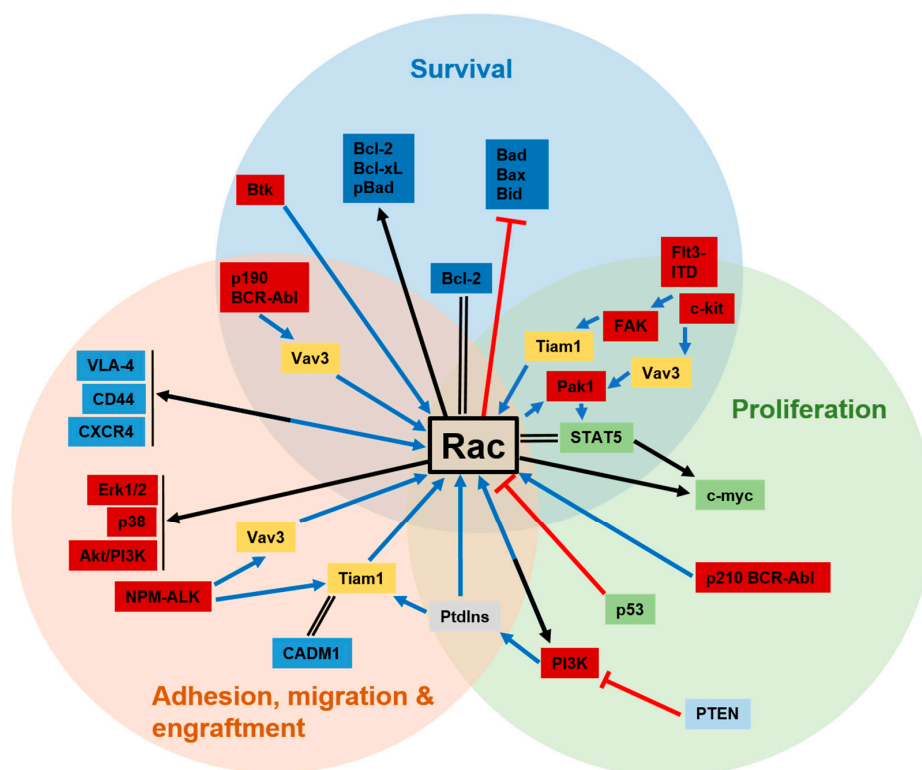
Survival

Bcl-2
Bcl-xL
pBad

Bad
Bax
Bid

Btk

Flt3-ITD

p190
BCR-Abl

Bcl-2

FAK

c-kit

Tiam1

Vav3

Vav3

Pak1

VLA-4

CD44

CXCR4

Proliferation

Rac

STAT5

c-myc

Erk1/2

p38

Akt/PI3K

Vav3

NPM-ALK

Tiam1

PtdIns

p210 BCR-Abl

p53

CADM1

PI3K

PTEN

Adhesion, migration & engraftment